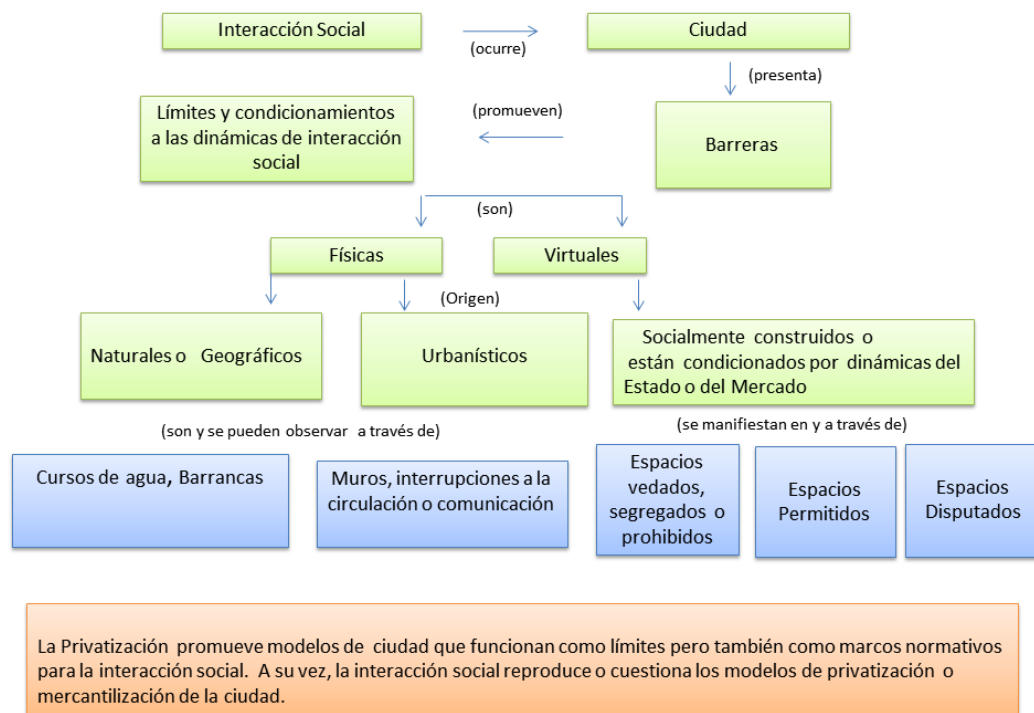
Interacción Social

(ocurre)

Ciudad

(presenta)

Límites y condicionamientos a las dinámicas de interacción social

(promueven)

Barreras

(son)

Físicas

Virtuales

(Origen)

Naturales o Geográficos

Urbanísticos

Socialmente construidos o están condicionados por dinámicas del Estado o del Mercado

(son y se pueden observar a través de)

(se manifiestan en y a través de)

Cursos de agua, Barrancas

Muros, interrupciones a la circulación o comunicación

Espacios vedados, segregados o prohibidos

Espacios Permitidos

Espacios Disputados

La Privatización promueve modelos de ciudad que funcionan como límites pero también como marcos normativos para la interacción social. A su vez, la interacción social reproduce o cuestiona los modelos de privatización o mercantilización de la ciudad.